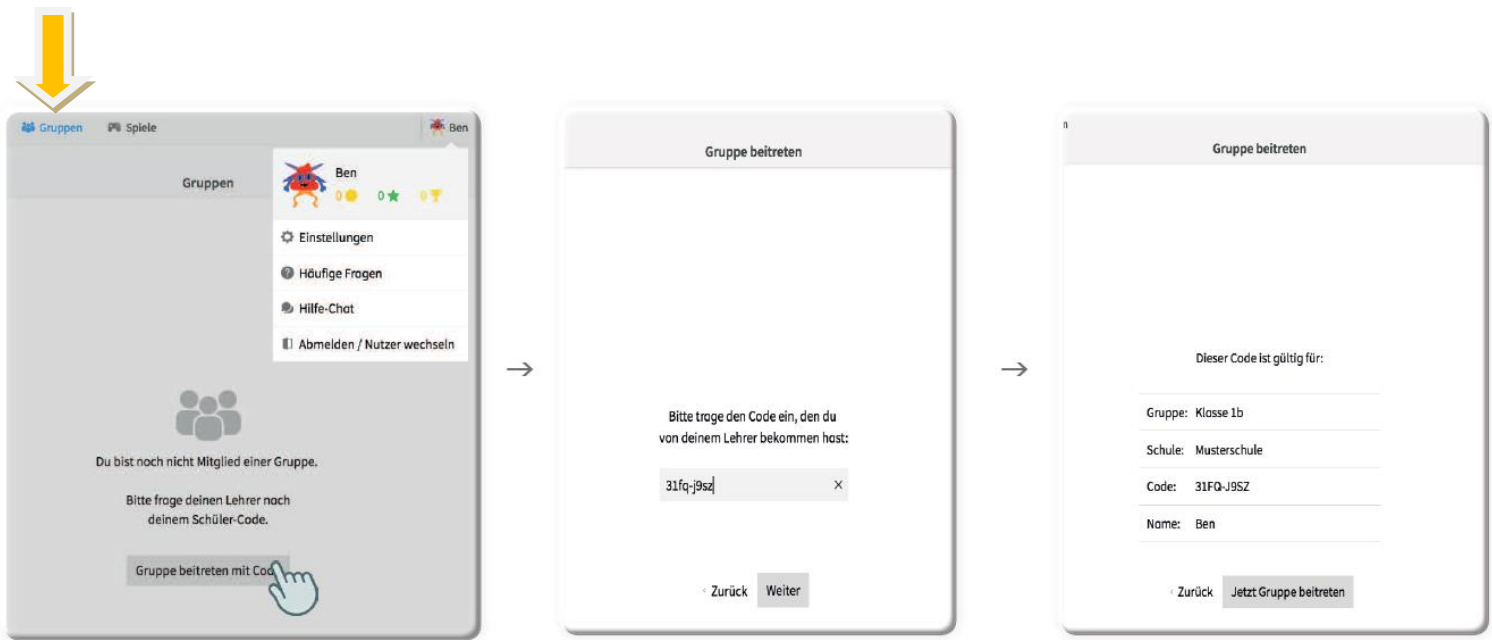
Gruppen Spiele Ben

Gruppen

Ben
0 0 0

Einstellungen
Häufige Fragen
Hilfe-Chat
Abmelden / Nutzer wechseln

Du bist noch nicht Mitglied einer Gruppe.

Bitte frage deinen Lehrer nach deinem Schüler-Code.

Gruppe beitreten mit Co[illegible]

→

Gruppe beitreten

Bitte trage den Code ein, den du von deinem Lehrer bekommen hast:

31fq-j9sz ×

‹ Zurück Weiter

→

Gruppe beitreten

Dieser Code ist gültig für:

| | |
|---|---|
| Gruppe: | Klasse 1b |
| Schule: | Musterschule |
| Code: | 31FQ-J9SZ |
| Name: | Ben |

‹ Zurück Jetzt Gruppe beitreten